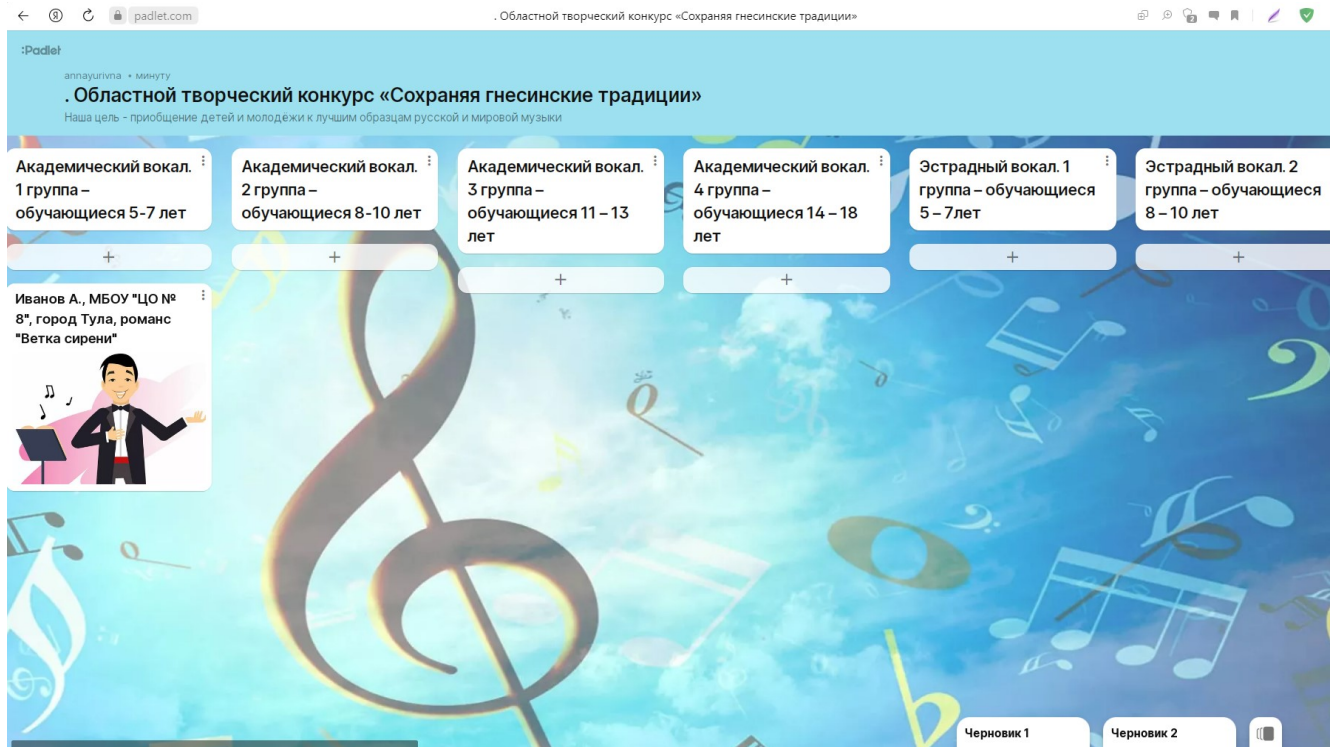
padlet.com

. Областной творческий конкурс «Сохраняя гнесинские традиции»

:Padlet

annayurivna • минуту

. Областной творческий конкурс «Сохраняя гнесинские традиции»

Наша цель - приобщение детей и молодёжи к лучшим образцам русской и мировой музыки

Академический вокал. 1 группа – обучающиеся 5-7 лет

+

Иванов А., МБОУ "ЦО № 8", город Тула, романс "Ветка сирени"

Академический вокал. 2 группа – обучающиеся 8-10 лет

+

Академический вокал. 3 группа – обучающиеся 11 – 13 лет

+

Академический вокал. 4 группа – обучающиеся 14 – 18 лет

+

Эстрадный вокал. 1 группа – обучающиеся 5 – 7 лет

+

Эстрадный вокал. 2 группа – обучающиеся 8 – 10 лет

+

Черновик 1

Черновик 2